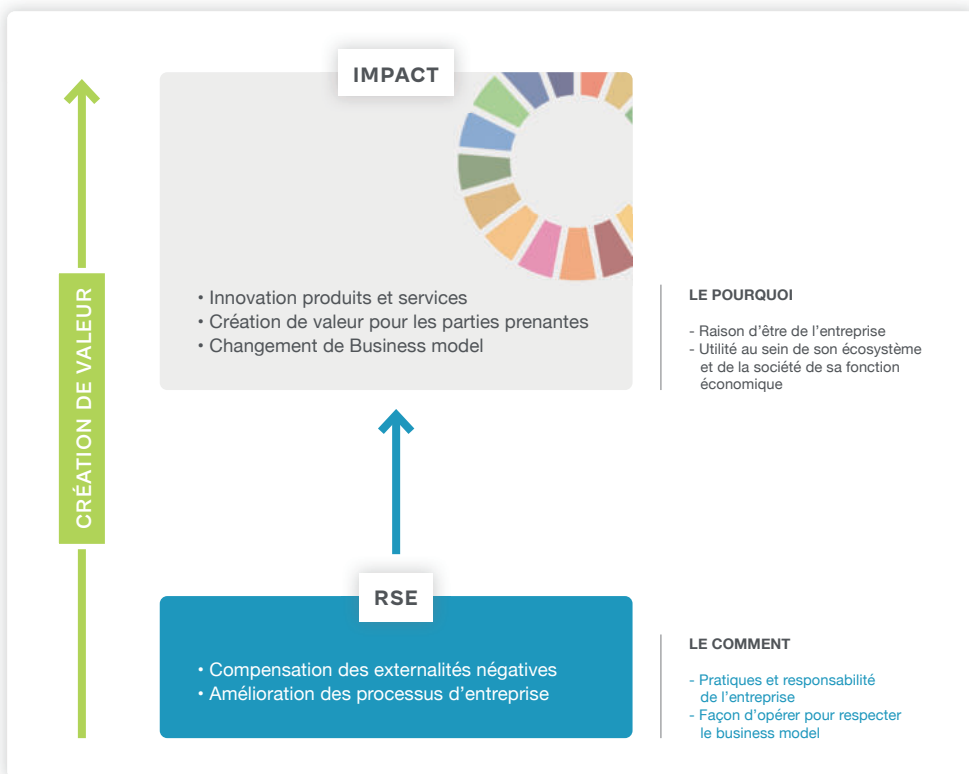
CRÉATION DE VALEUR

IMPACT

• Innovation produits et services
• Création de valeur pour les parties prenantes
• Changement de Business model

LE POURQUOI

- Raison d'être de l'entreprise
- Utilité au sein de son écosystème et de la société de sa fonction économique

RSE

• Compensation des externalités négatives
• Amélioration des processus d'entreprise

LE COMMENT

- Pratiques et responsabilité de l'entreprise
- Façon d'opérer pour respecter le business model